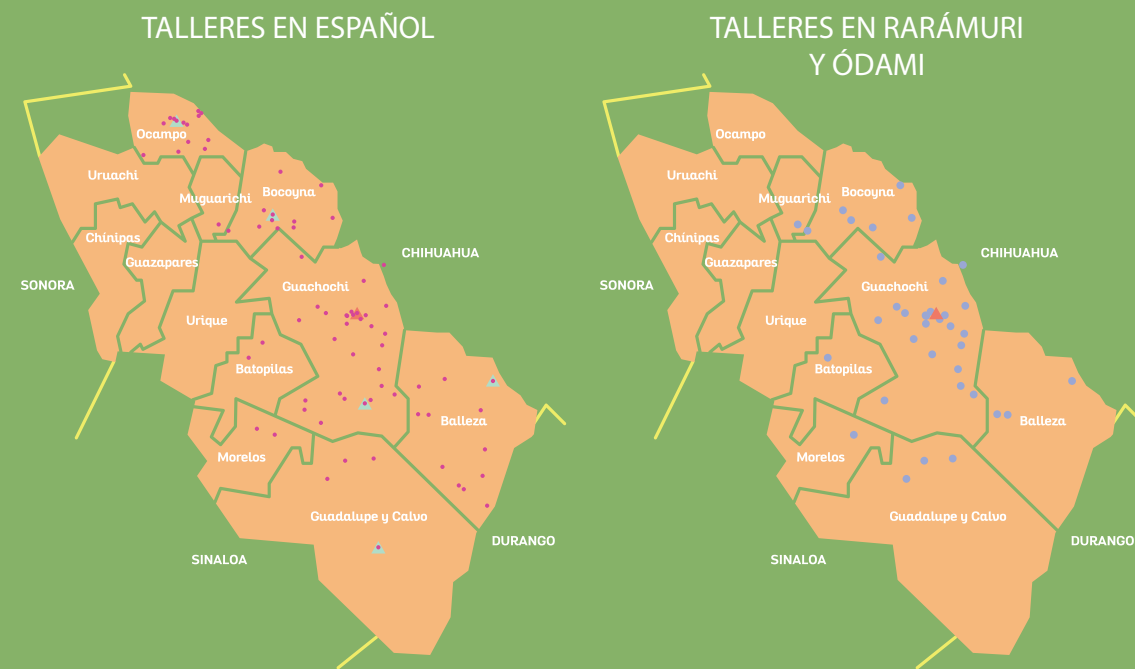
TALLERES EN ESPAÑOL

Ocampo
Uruachi
Muguarichi
Bocoyna
Chínipas
Guazapares
CHIHUAHUA
SONORA
Guachochi
Urique
Batopilas
Balleza
Morelos
Guadalupe y Calvo
DURANGO
SINALOA

TALLERES EN RARÁMURI Y ÓDAMI

Ocampo
Uruachi
Muguarichi
Bocoyna
Chínipas
Guazapares
CHIHUAHUA
SONORA
Guachochi
Urique
Batopilas
Balleza
Morelos
Guadalupe y Calvo
DURANGO
SINALOA